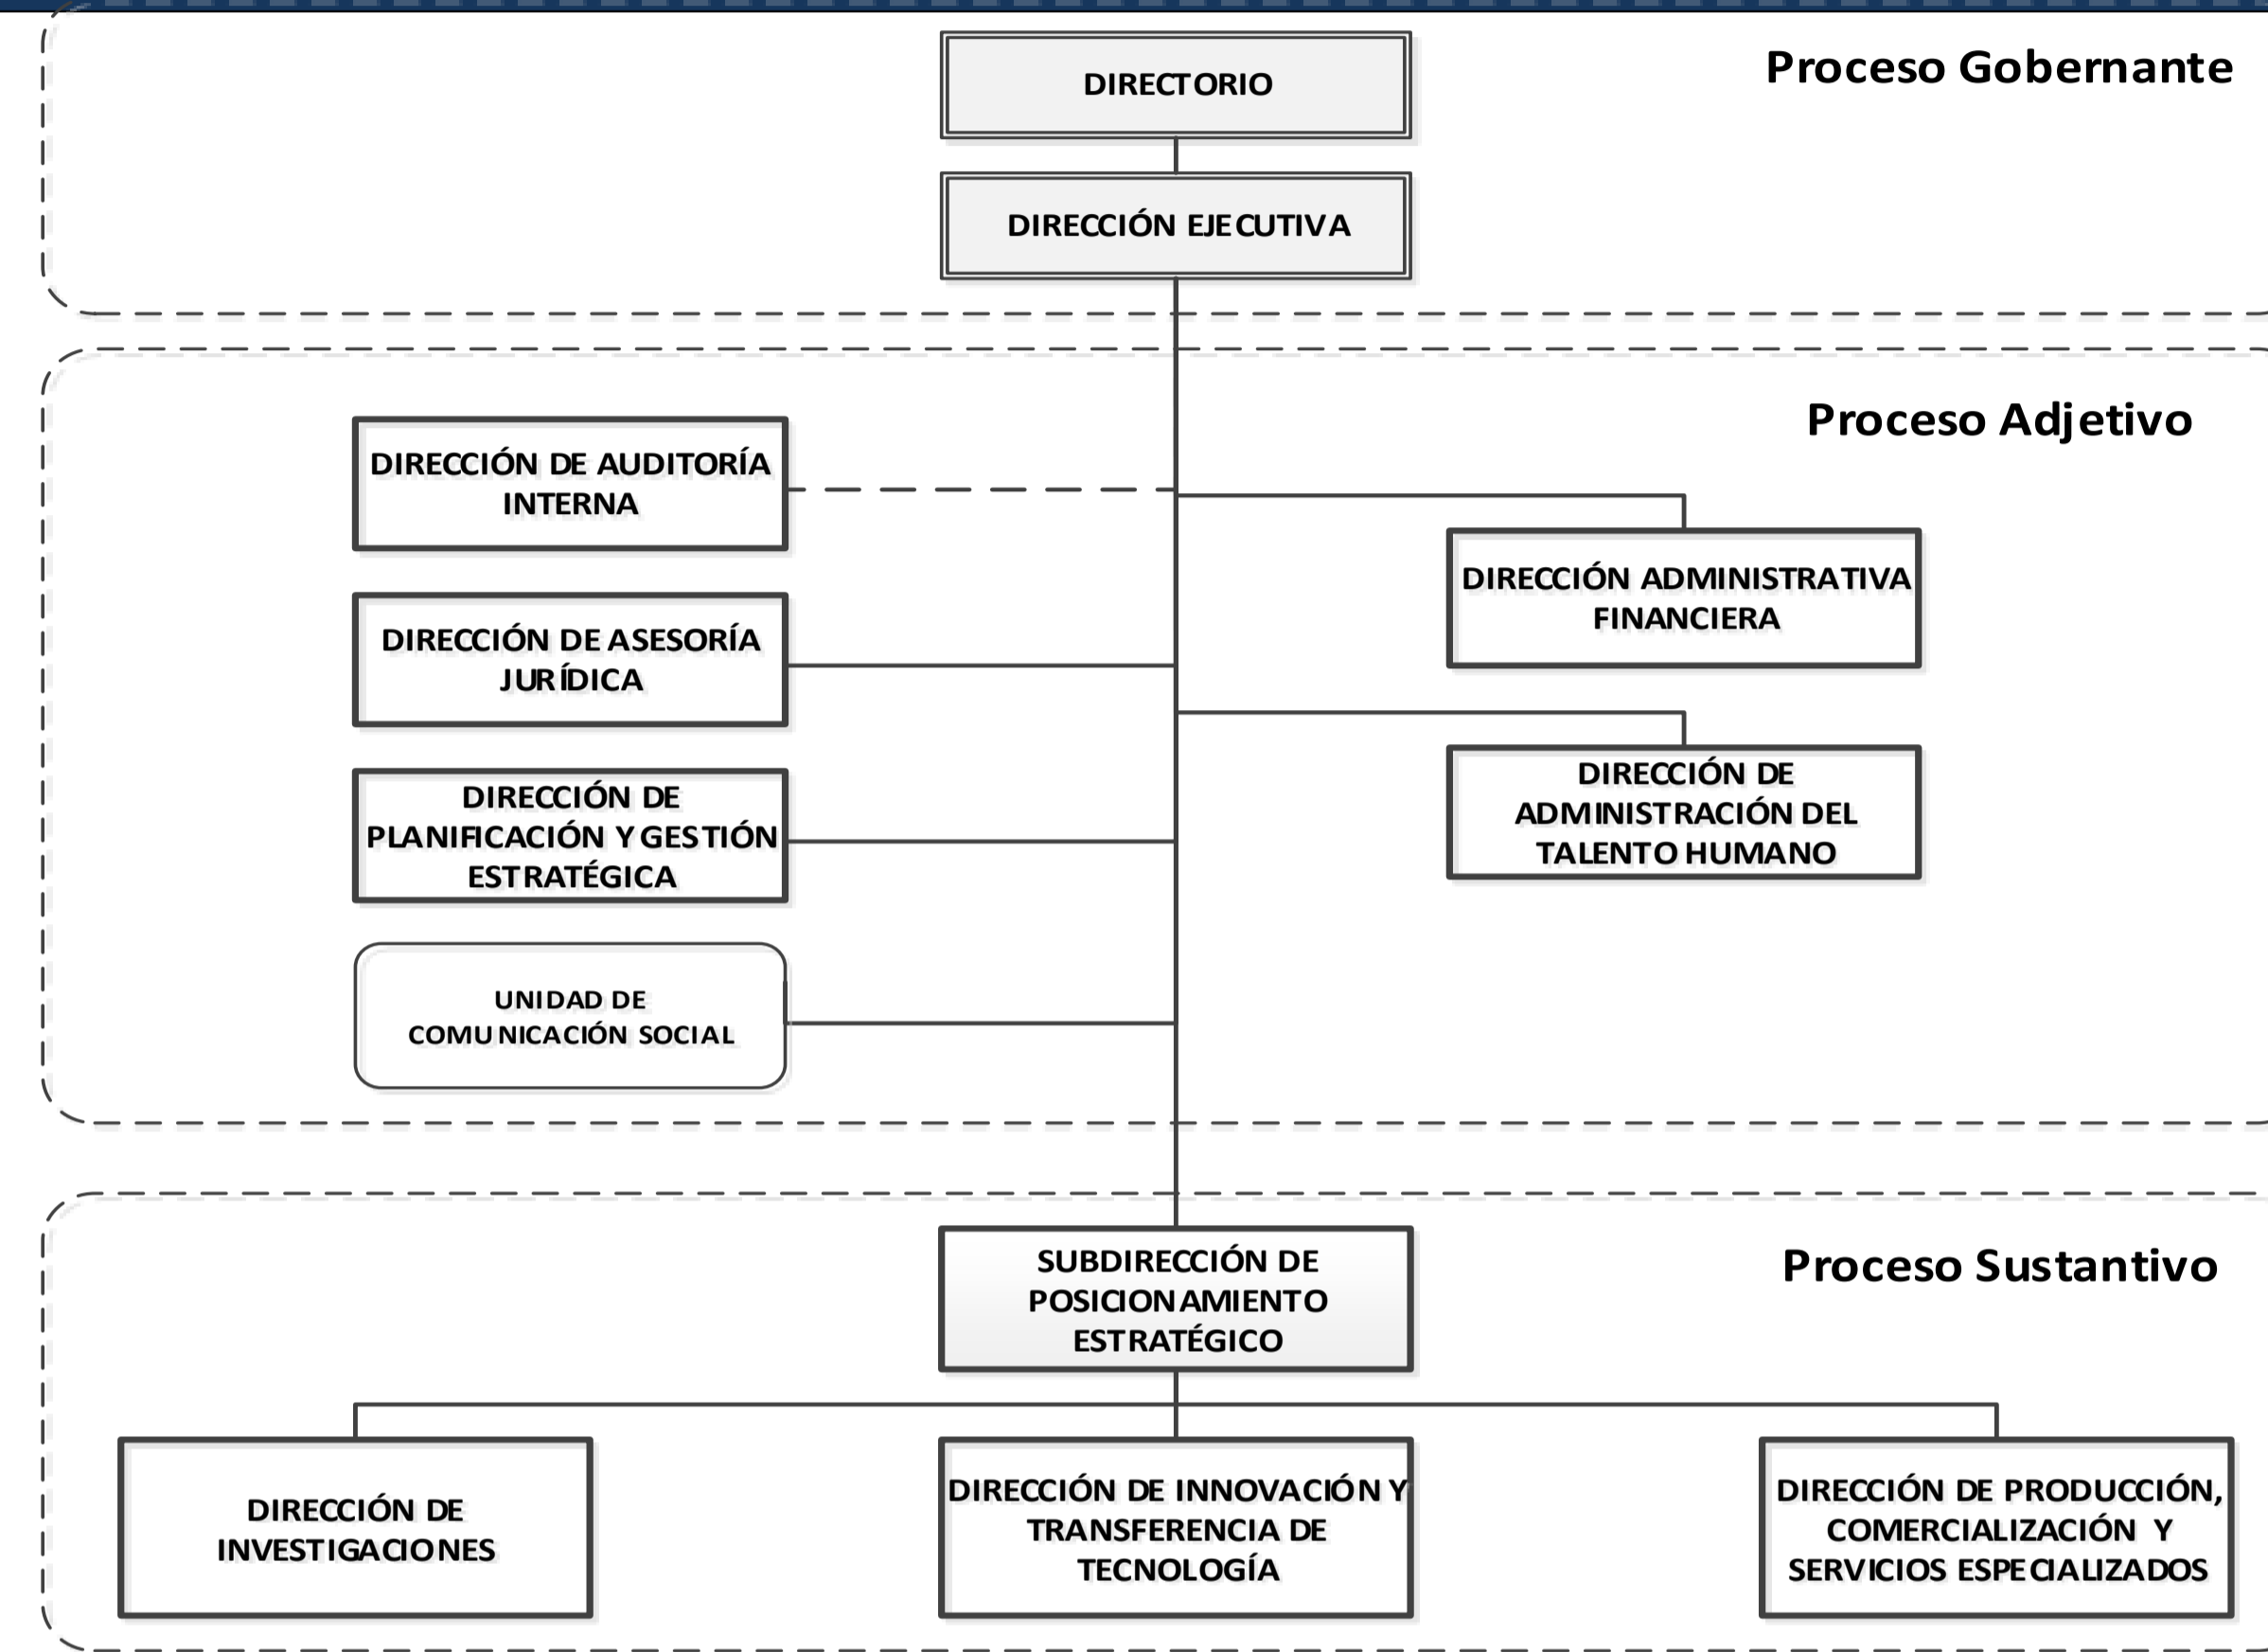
Proceso Gobernante

DIRECTORIO

DIRECCIÓN EJECUTIVA

Proceso Adjetivo

DIRECCIÓN DE AUDITORÍA INTERNA

DIRECCIÓN ADMINISTRATIVA FINANCIERA

DIRECCIÓN DE ASESORÍA JURÍDICA

DIRECCIÓN DE ADMINISTRACIÓN DEL TALENTO HUMANO

DIRECCIÓN DE PLANIFICACIÓN Y GESTIÓN ESTRATÉGICA

UNIDAD DE COMUNICACIÓN SOCIAL

Proceso Sustantivo

SUBDIRECCIÓN DE POSICIONAMIENTO ESTRATÉGICO

DIRECCIÓN DE INVESTIGACIONES

DIRECCIÓN DE INNOVACIÓN Y TRANSFERENCIA DE TECNOLOGÍA

DIRECCIÓN DE PRODUCCIÓN, COMERCIALIZACIÓN Y SERVICIOS ESPECIALIZADOS